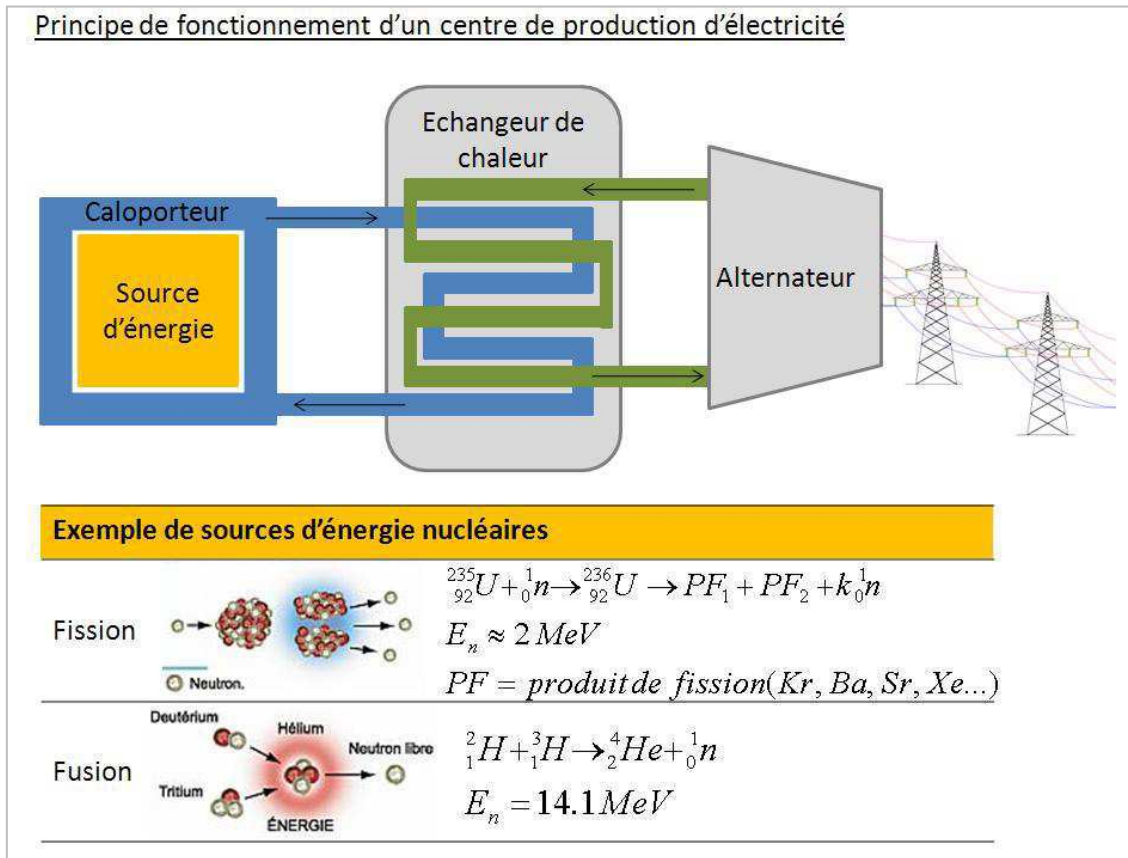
Principe de fonctionnement d'un centre de production d'électricité

Echangeur de chaleur

Caloporteur

Source d'énergie

Alternateur

Exemple de sources d'énergie nucléaires

Fission

Neutron.

${}^{235}_{92}U + {}^{1}_{0}n \rightarrow {}^{236}_{92}U \rightarrow PF_1 + PF_2 + k\,{}^{1}_{0}n$

$E_n \approx 2\,MeV$

$PF = produit\,de\ fission(Kr, Ba, Sr, Xe...)$

Fusion

Deutérium

Hélium

Neutron libre

Tritium

ÉNERGIE

${}^{2}_{1}H + {}^{3}_{1}H \rightarrow {}^{4}_{2}He + {}^{1}_{0}n$

$E_n = 14.1\,MeV$